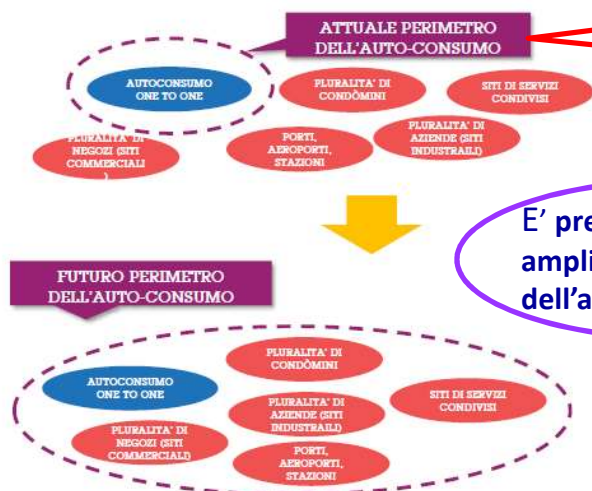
ATTUALE PERIMETRO DELL'AUTO-CONSUMO

AUTOCONSUMO ONE TO ONE

PLURALITA' DI CONDÒMINI

SITI DI SERVIZI CONDIVISI

PLURALITA' DI NEGOZI (SITI COMMERCIALI )

PORTI, AEROPORTI, STAZIONI

PLURALITA' DI AZIENDE (SITI INDUSTRAILI)

E' pre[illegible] ampli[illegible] dell'a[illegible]

FUTURO PERIMETRO DELL'AUTO-CONSUMO

AUTOCONSUMO ONE TO ONE

PLURALITA' DI CONDÒMINI

PLURALITA' DI AZIENDE (SITI INDUSTRAILI)

SITI DI SERVIZI CONDIVISI

PLURALITA' DI NEGOZI (SITI COMMERCIALI)

PORTI, AEROPORTI, STAZIONI